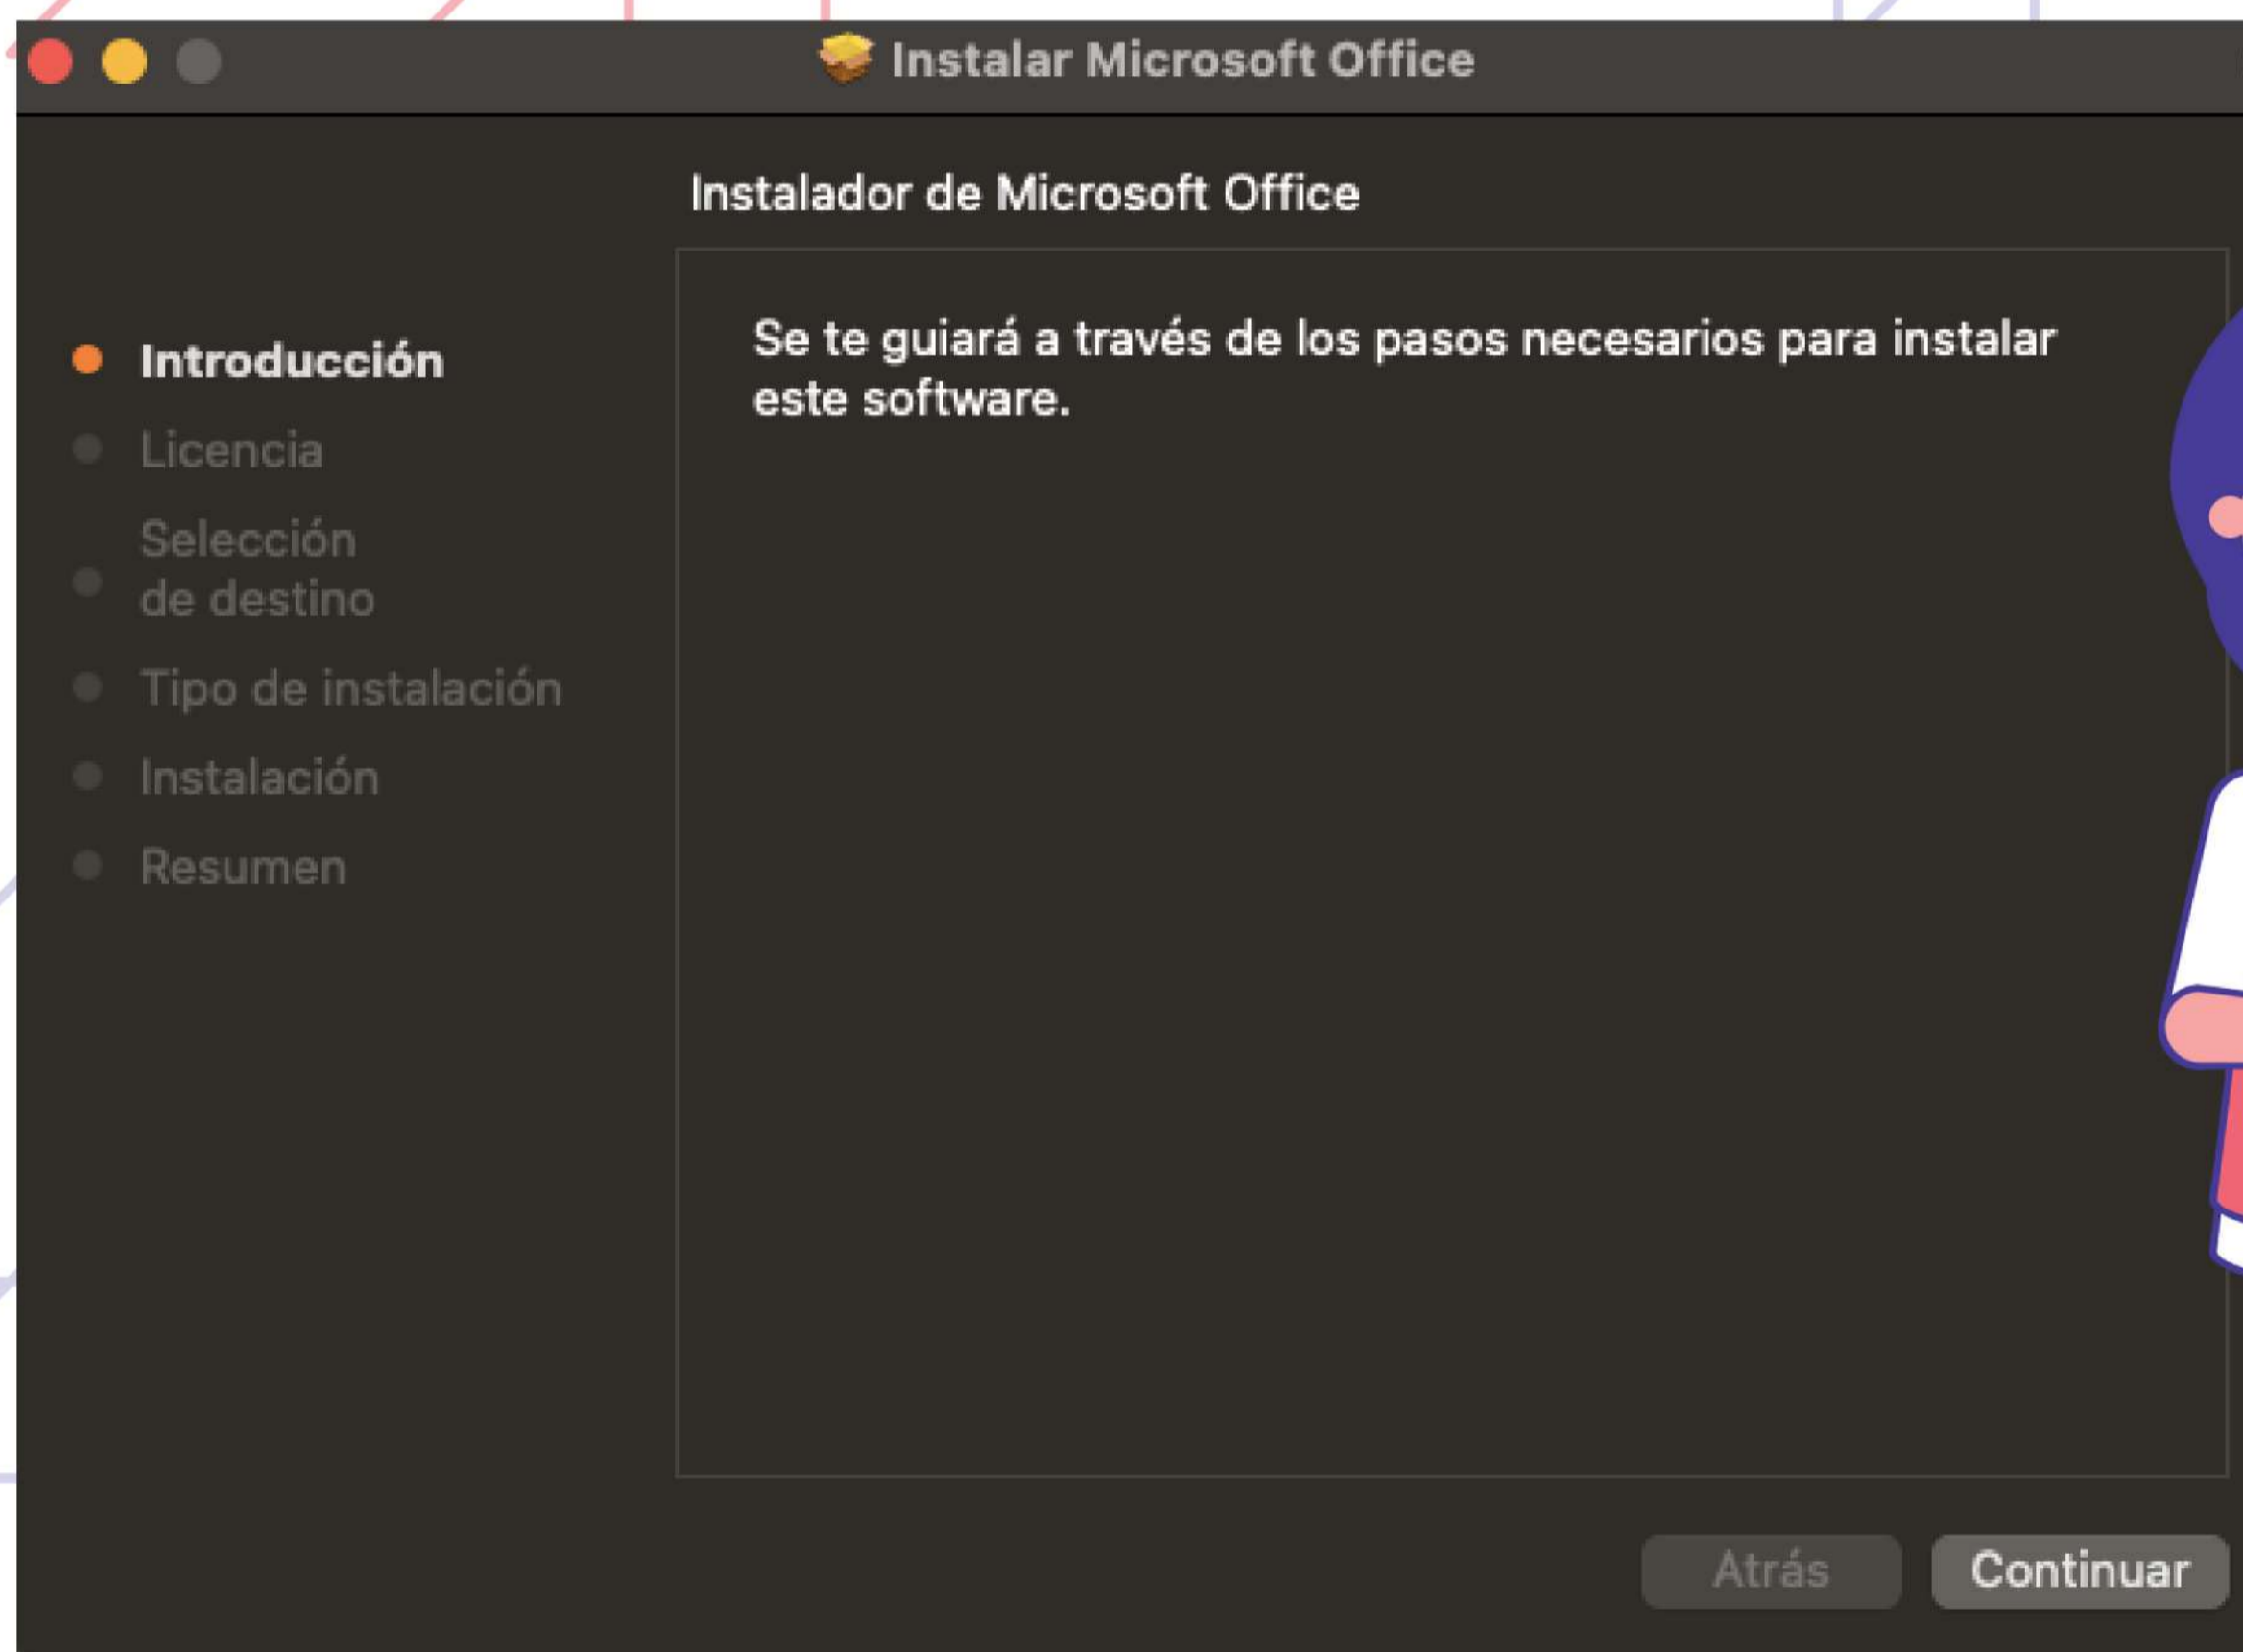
Instalar Microsoft Office

Instalador de Microsoft Office

Introducción
Licencia
Selección de destino
Tipo de instalación
Instalación
Resumen

Se te guiará a través de los pasos necesarios para instalar este software.

Atrás
Continuar